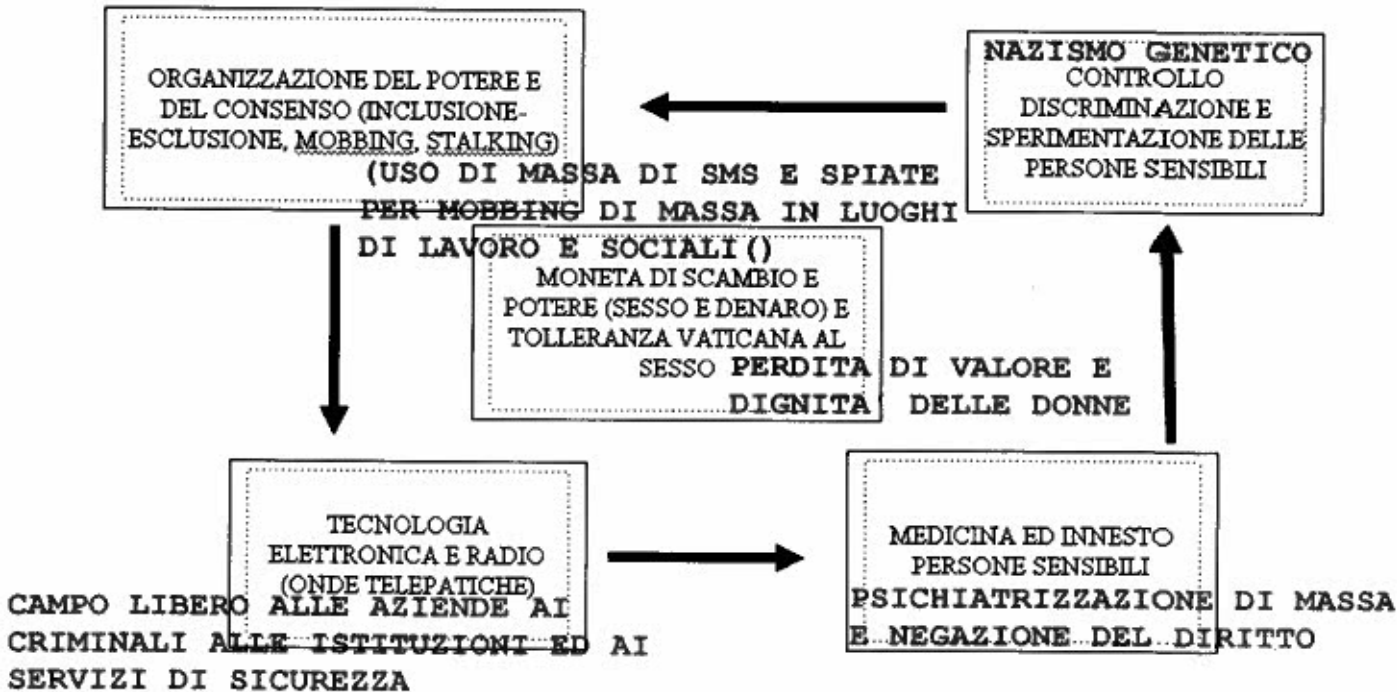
ORGANIZZAZIONE DEL POTERE E DEL CONSENSO (INCLUSIONE-ESCLUSIONE, MOBBING, STALKING)

(USO DI MASSA DI SMS E SPIATE PER MOBBING DI MASSA IN LUOGHI DI LAVORO E SOCIALI()

NAZISMO GENETICO
CONTROLLO DISCRIMINAZIONE E SPERIMENTAZIONE DELLE PERSONE SENSIBILI

MONETA DI SCAMBIO E POTERE (SESSO E DENARO) E TOLLERANZA VATICANA AL SESSO PERDITA DI VALORE E DIGNITA' DELLE DONNE

TECNOLOGIA ELETTRONICA E RADIO (ONDE TELEPATICHE)

CAMPO LIBERO ALLE AZIENDE AI CRIMINALI ALLE ISTITUZIONI ED AI SERVIZI DI SICUREZZA

MEDICINA ED INNESTO PERSONE SENSIBILI
PSICHIATRIZZAZIONE DI MASSA E NEGAZIONE DEL DIRITTO